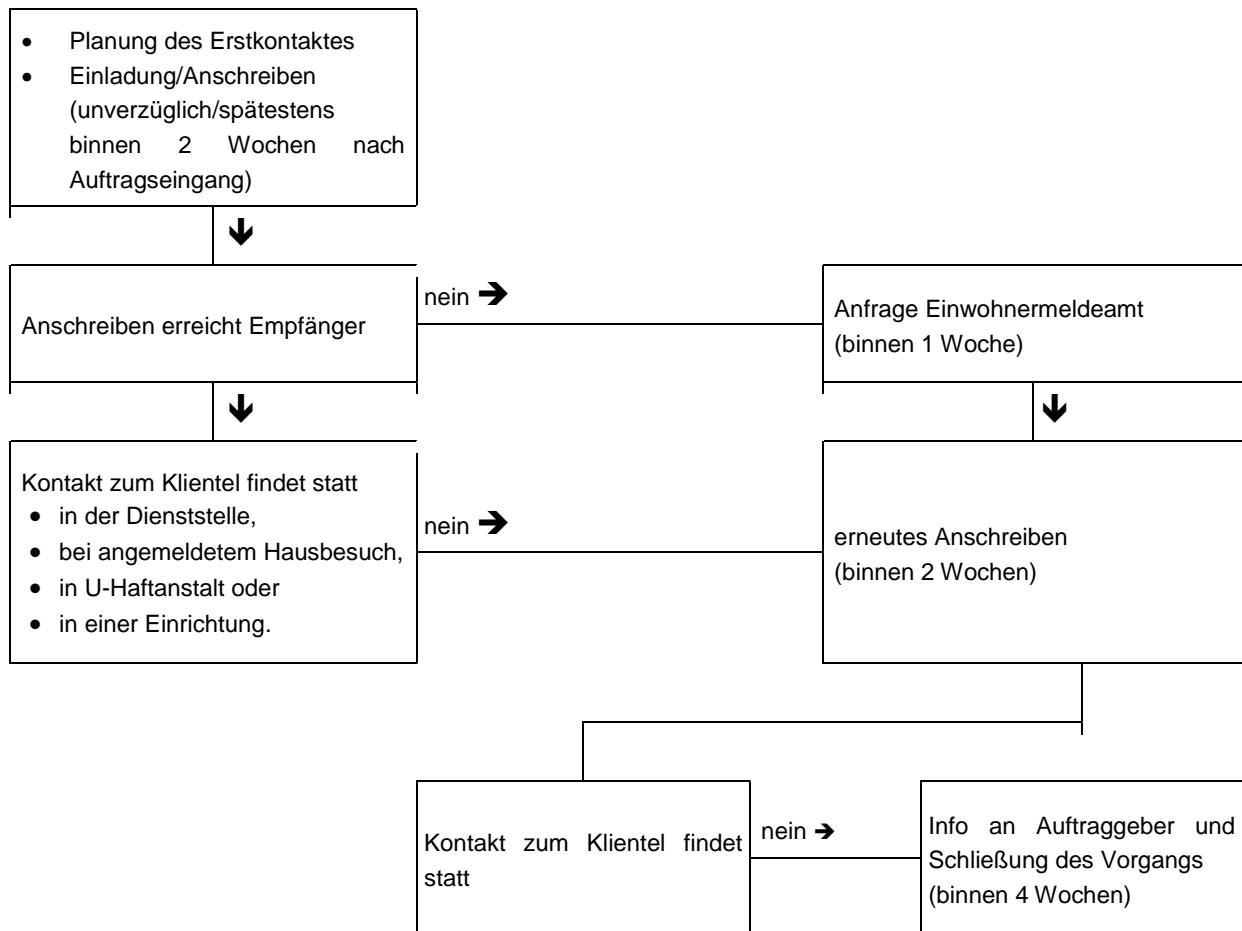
- Planung des Erstkontaktes
- Einladung/Anschreiben (unverzüglich/spätestens binnen 2 Wochen nach Auftragseingang)

Anschreiben erreicht Empfänger

nein →

Anfrage Einwohnermeldeamt (binnen 1 Woche)

Kontakt zum Klientel findet statt
- in der Dienststelle,
- bei angemeldetem Hausbesuch,
- in U-Haftanstalt oder
- in einer Einrichtung.

nein →

erneutes Anschreiben (binnen 2 Wochen)

Kontakt zum Klientel findet statt

nein →

Info an Auftraggeber und Schließung des Vorgangs (binnen 4 Wochen)